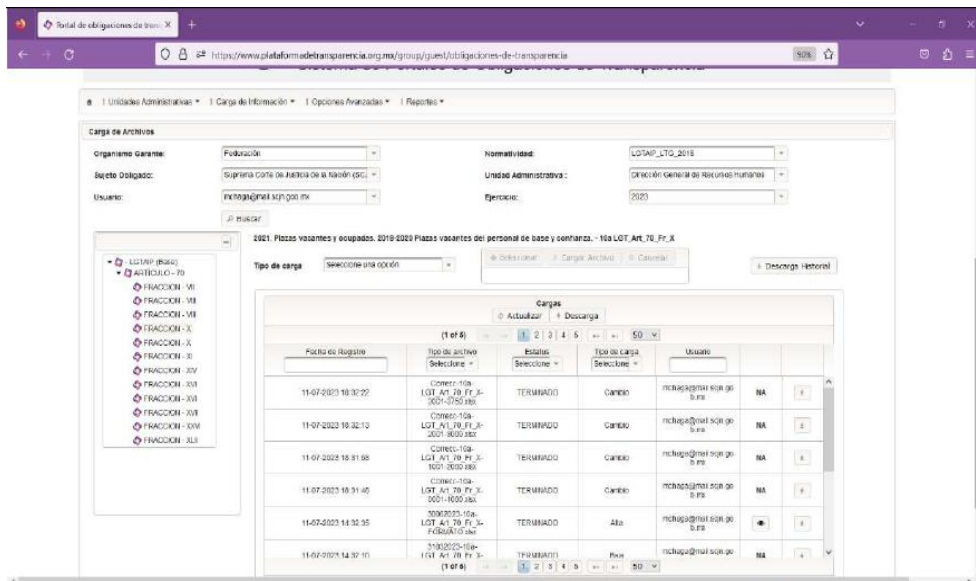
Portal de obligaciones de trans ×

https://www.plataformadetransparencia.org.mx/group/guest/obligaciones-de-transparencia

50%

Unidades Administrativas ▾ | Carga de Información ▾ | Opciones Avanzadas ▾ | Reportes ▾

Carga de Archivos

Organismo Garante: Federación

Sujeto Obligado: Suprema Corte de Justicia de la Nación (SC

Usuario: mchaga@mail.scjn.gob.mx

Normatividad: LGTAIP_LTG_2018

Unidad Administrativa: Dirección General de Recursos Humanos

Ejercicio: 2023

Buscar

2021. Plazas vacantes y ocupadas. 2018-2020 Plazas vacantes del personal de base y confianza. - 10a LGT_Art_70_Fr_X

LGTAIP (Base)
ARTICULO - 70
FRACCION - VII
FRACCION - VIII
FRACCION - VIII
FRACCION - X
FRACCION - X
FRACCION - XI
FRACCION - XIV
FRACCION - XVI
FRACCION - XVII
FRACCION - XVII
FRACCION - XXIV
FRACCION - XLII

Tipo de carga: Seleccione una opción

Seleccionar | Cargar Archivo | Cancelar

Descarga Historial

Cargas
Actualizar | Descarga

(1 of 6) 1 2 3 4 5 50

| Fecha de Registro | Tipo de archivo | Estatus | Tipo de carga | Usuario | | |
|---|---|---|---|---|---|---|
| | Seleccione | Seleccione | Seleccione | | | |
| 11-07-2023 18:32:22 | Correcc-10a-LGT_Art_70_Fr_X-3001-3750.xlsx | TERMINADO | Cambio | mchaga@mail.scjn.gob.mx | NA | |
| 11-07-2023 18:32:13 | Correcc-10a-LGT_Art_70_Fr_X-2001-3000.xlsx | TERMINADO | Cambio | mchaga@mail.scjn.gob.mx | NA | |
| 11-07-2023 18:31:58 | Correcc-10a-LGT_Art_70_Fr_X-1001-2000.xlsx | TERMINADO | Cambio | mchaga@mail.scjn.gob.mx | NA | |
| 11-07-2023 18:31:45 | Correcc-10a-LGT_Art_70_Fr_X-0001-1000.xlsx | TERMINADO | Cambio | mchaga@mail.scjn.gob.mx | NA | |
| 11-07-2023 14:32:35 | 30062023-10a-LGT_Art_70_Fr_X-FORMATO.xlsx | TERMINADO | Alta | mchaga@mail.scjn.gob.mx | | |
| 11-07-2023 14:32:10 | 31062023-10a-LGT_Art_70_Fr_X- | TERMINADO | Baja | mchaga@mail.scjn.gob.mx | NA | |

(1 of 6) 1 2 3 4 5 50